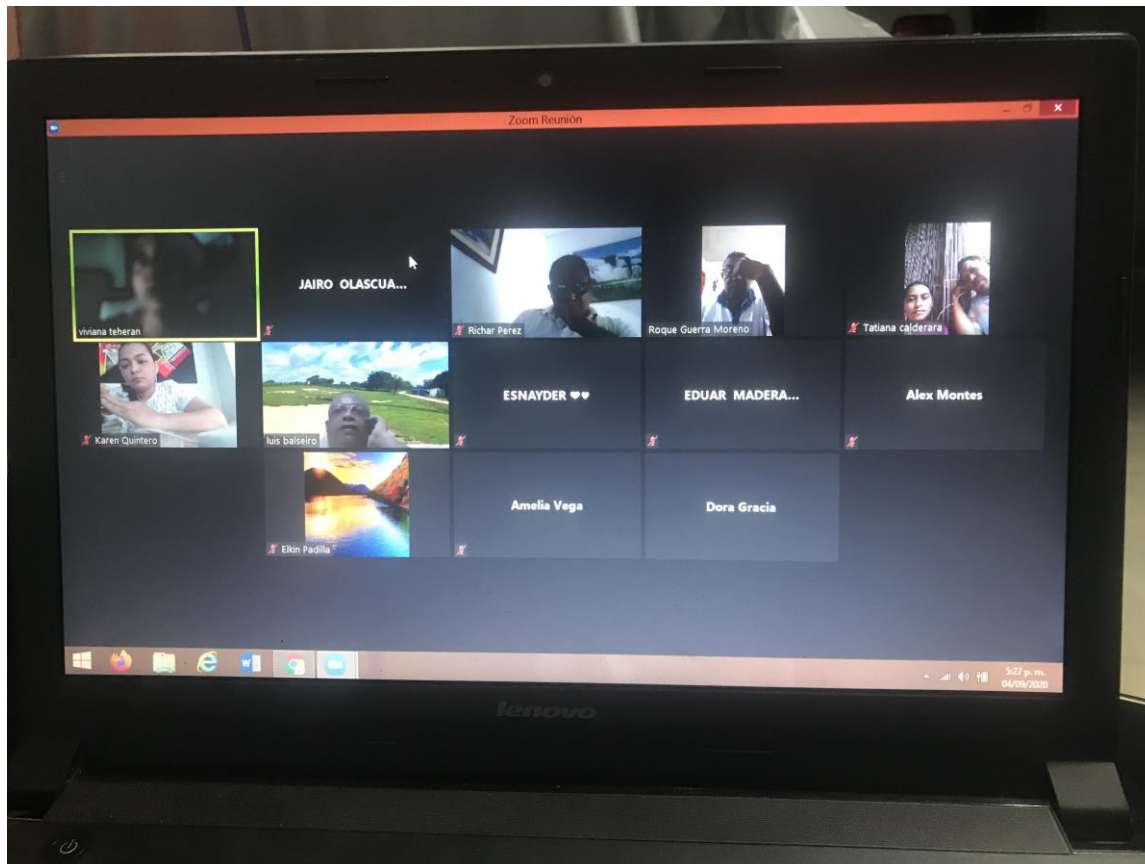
Zoom Reunión

viviana teheran

JAIRO OLASCUA...

Richar Perez

Roque Guerra Moreno

Tatiana calderara

Karen Quintero

luis balseiro

ESNAYDER ❤❤

EDUAR MADERA...

Alex Montes

Elkin Padilla

Amelia Vega

Dora Gracia

5:27 p. m.
04/09/2020

lenovo